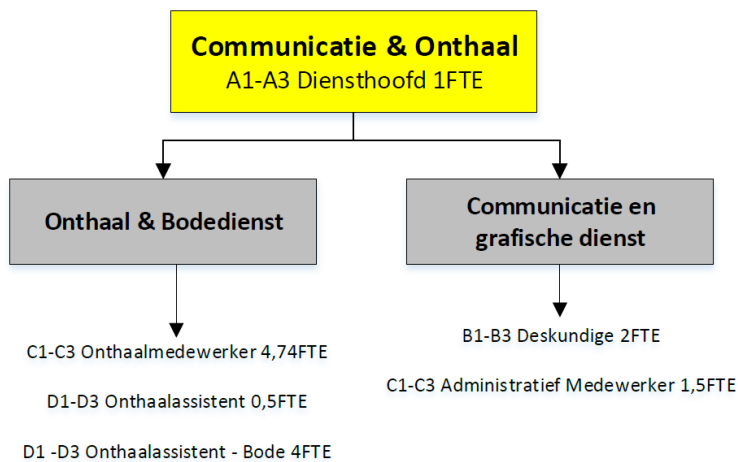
Communicatie & Onthaal
A1-A3 Diensthoofd 1FTE

Onthaal & Bodedienst

C1-C3 Onthaalmedewerker 4,74FTE

D1-D3 Onthaalassistent 0,5FTE

D1 -D3 Onthaalassistent - Bode 4FTE

Communicatie en grafische dienst

B1-B3 Deskundige 2FTE

C1-C3 Administratief Medewerker 1,5FTE